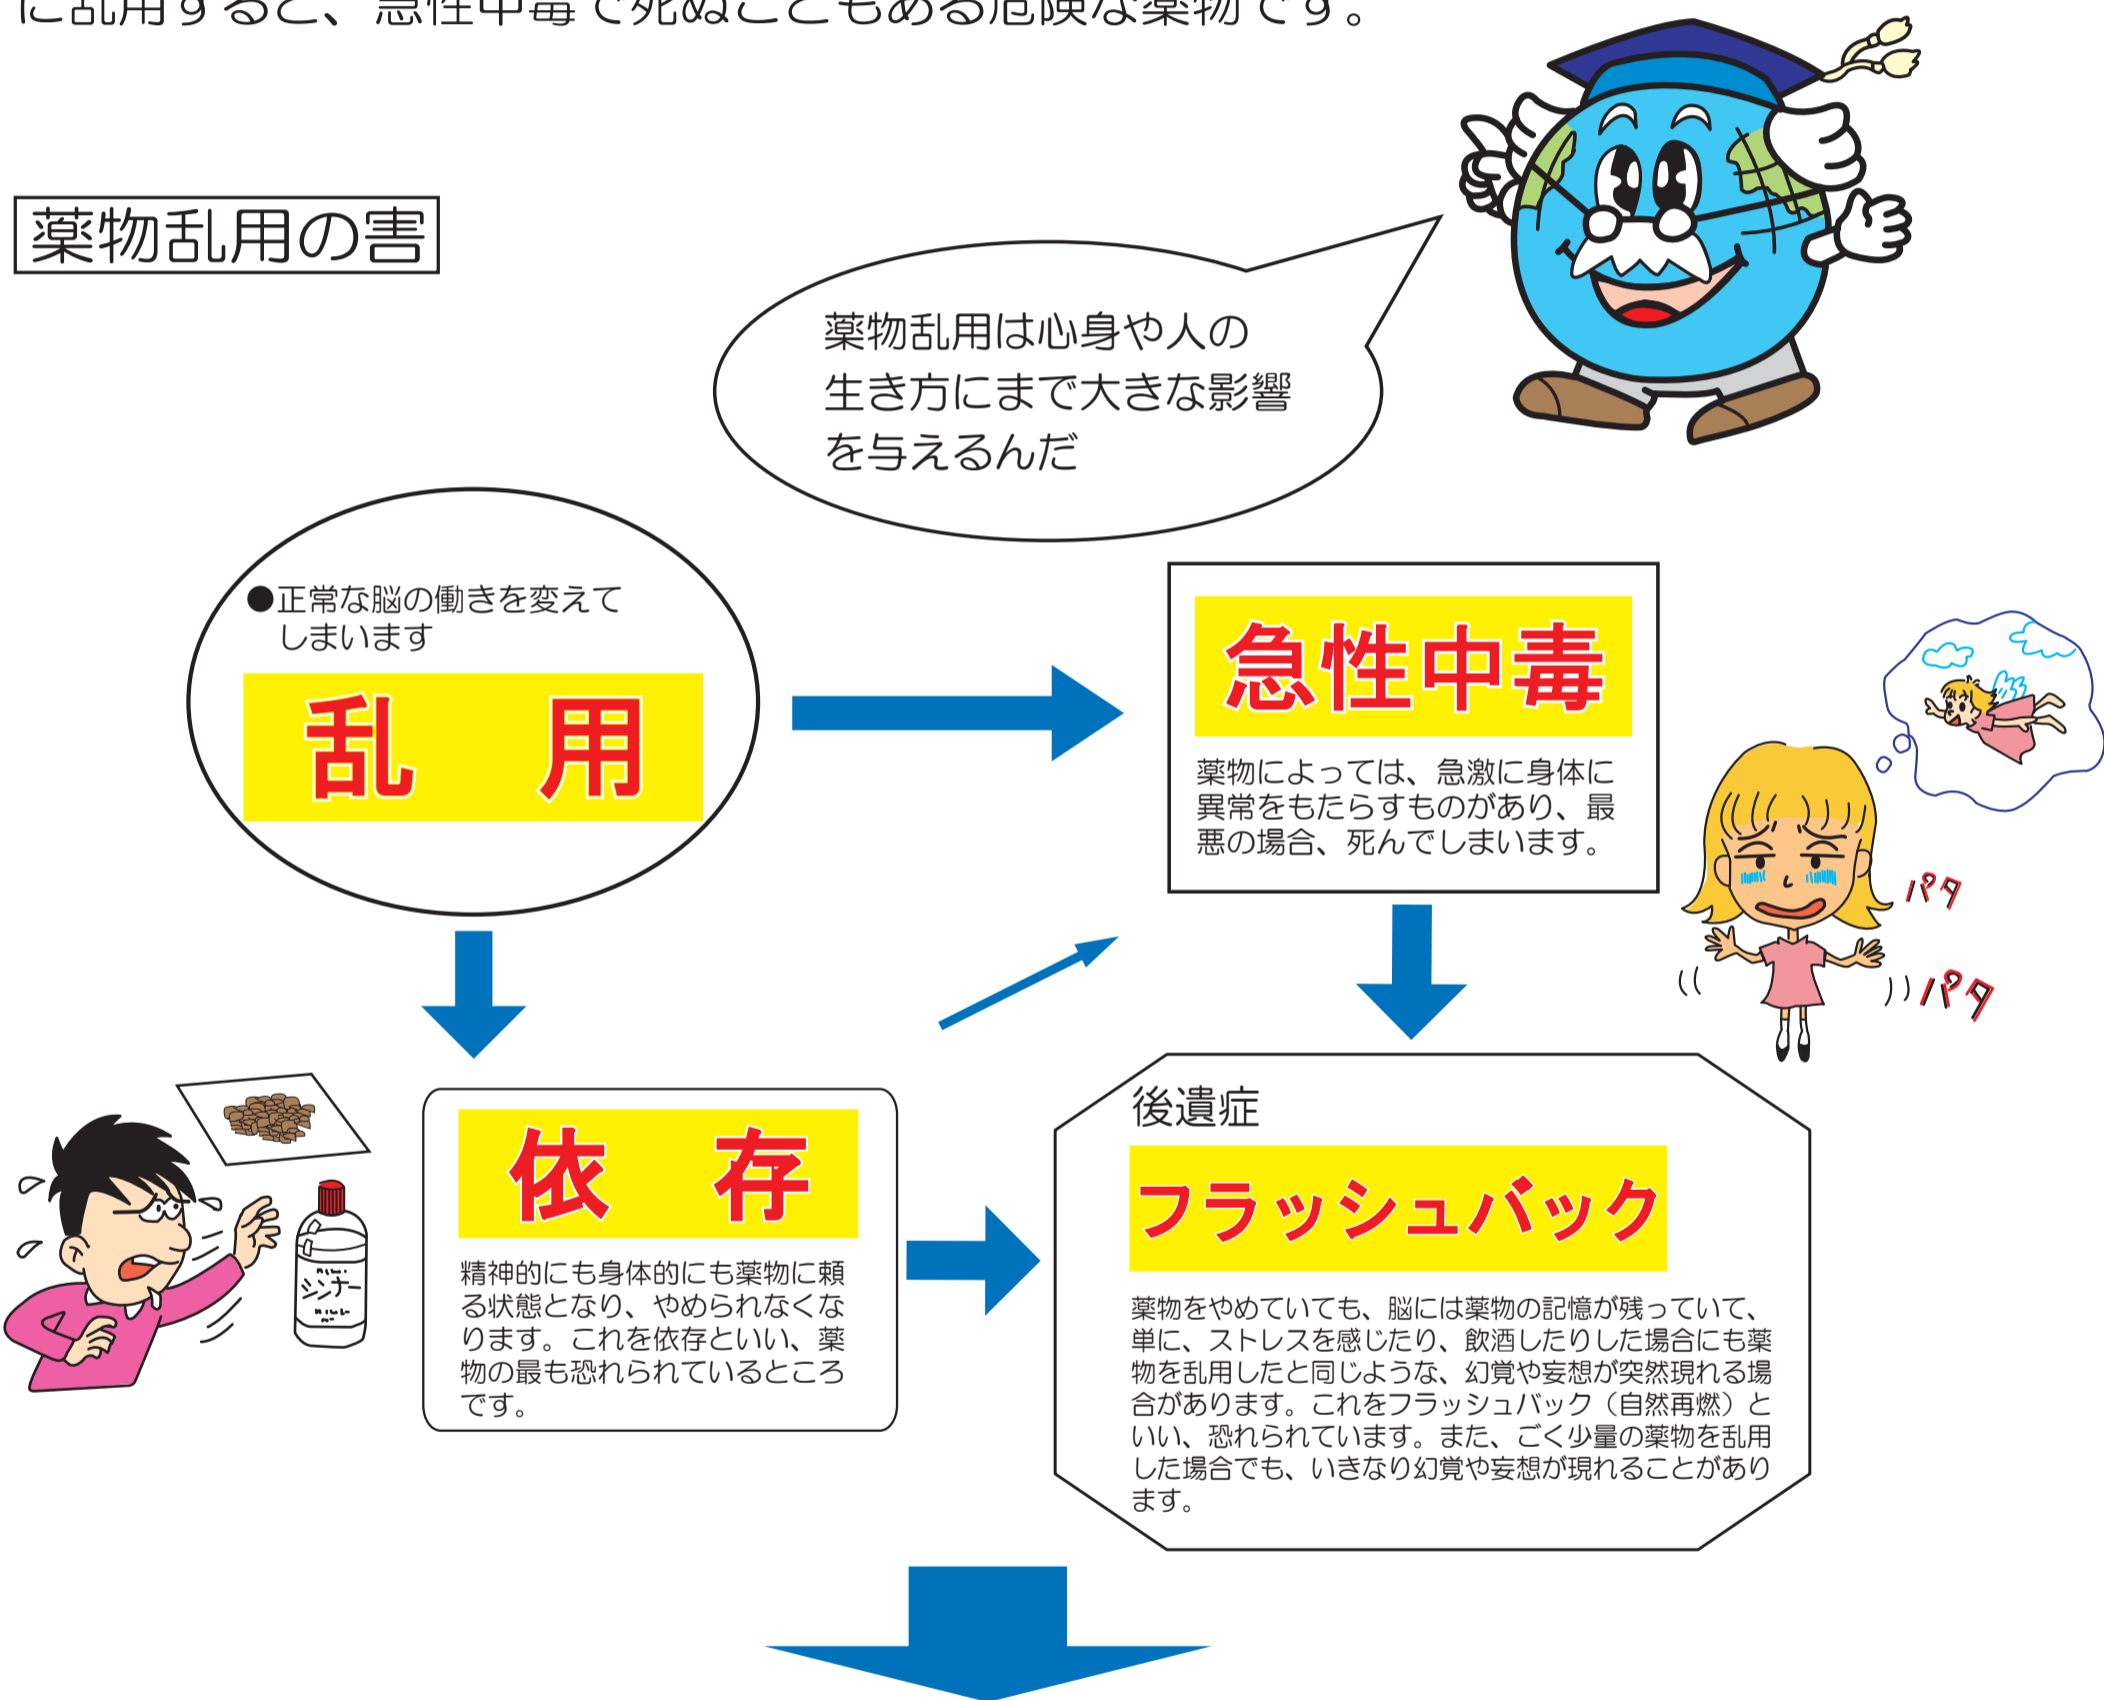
に乱用すると、急性中毒で死ぬこともある危険な薬物です。

薬物乱用の害

薬物乱用は心身や人の生き方にまで大きな影響を与えるんだ

●正常な脳の働きを変えてしまいます

乱　用

急性中毒

薬物によっては、急激に身体に異常をもたらすものがあり、最悪の場合、死んでしまいます。

パタ

パタ

依　存

精神的にも身体的にも薬物に頼る状態となり、やめられなくなります。これを依存といい、薬物の最も恐れられているところです。

シンナー

後遺症

フラッシュバック

薬物をやめていても、脳には薬物の記憶が残っていて、単に、ストレスを感じたり、飲酒したりした場合にも薬物を乱用したと同じような、幻覚や妄想が突然現れる場合があります。これをフラッシュバック（自然再燃）といい、恐れられています。また、ごく少量の薬物を乱用した場合でも、いきなり幻覚や妄想が現れることがあります。